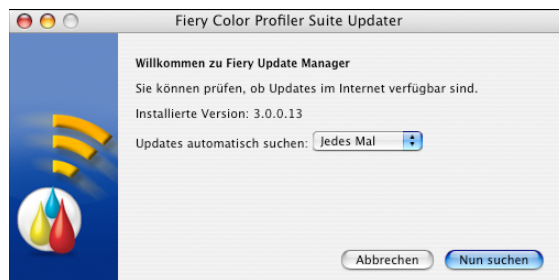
Fiery Color Profiler Suite Updater

Willkommen zu Fiery Update Manager

Sie können prüfen, ob Updates im Internet verfügbar sind.

Installierte Version: 3.0.0.13

Updates automatisch suchen: Jedes Mal

Abbrechen Nun suchen